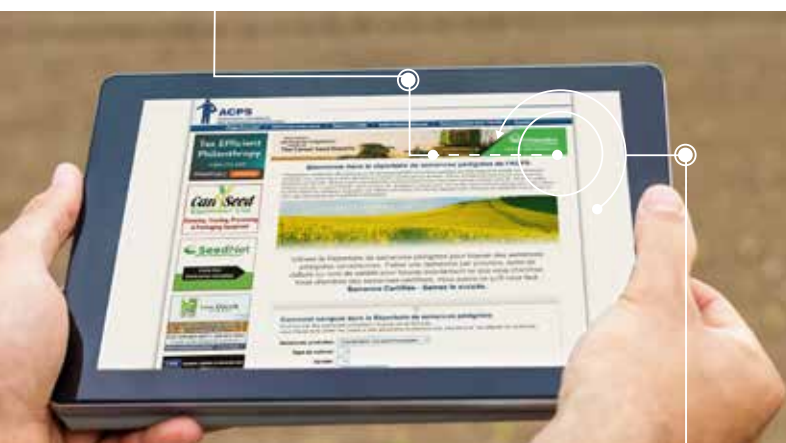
ACPS

Tax Efficient Philanthropy

Can Seed

SeedNet

Bienvenue dans le répertoire de semences pedigree de l'ACPS

Semences Certifiées - Semez le succès.

Comment naviguer dans le Répertoire de semences pedigree

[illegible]